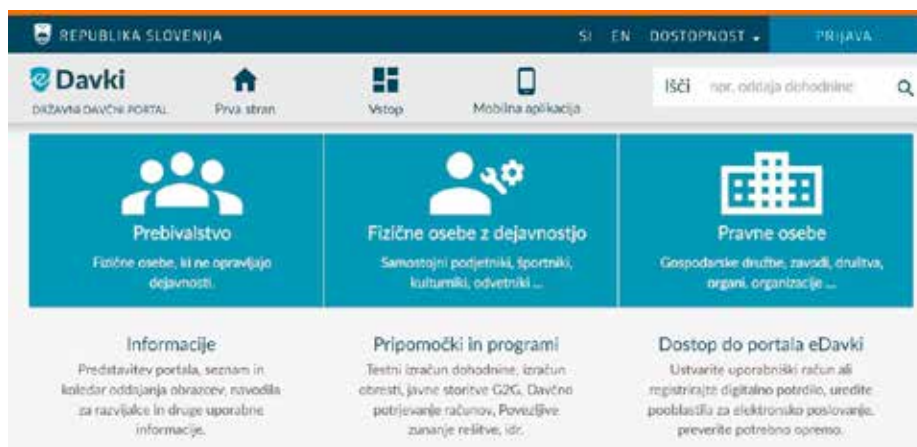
REPUBLIKA SLOVENIJA

SI EN DOSTOPNOST PRIJAVA

eDavki
DRŽAVNI DAVČNI PORTAL

Prva stran

Vstop

Mobilna aplikacija

Išči npr. oddaja dohodnine

Prebivalstvo
Fizične osebe, ki ne opravljajo dejavnosti.

Fizične osebe z dejavnostjo
Samostojni podjetniki, športniki, kulturniki, odvetniki ...

Pravne osebe
Gospodarske družbe, zavodi, društva, organi, organizacije ...

Informacije
Predstavitev portala, seznam in koledar oddajanja obrazcev, navodila za razvijalce in druge uporabne informacije.

Pripomočki in programi
Testni izračun dohodnine, izračun obresti, javne storitve G2G, Davčno potrjevanje računov, Povezljive zunanje rešitve, idr.

Dostop do portala eDavki
Ustvarite uporabniški račun ali registrirajte digitalno potrdilo, uredite pooblastila za elektronsko poslovanje, preverite potrebno opremo.